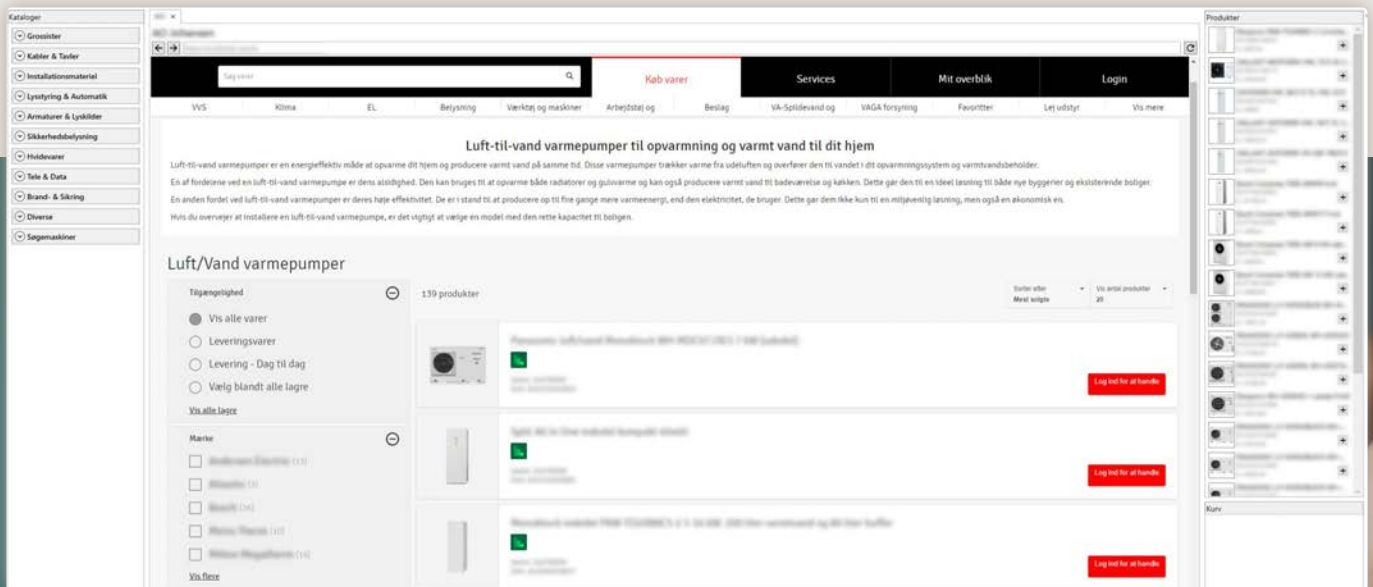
Kataloger

Grossister
Kabler & Tavler
Installationsmateriel
Lysstyring & Automatik
Armaturer & Lyskilder
Sikkerhedsbelysning
Hvidevarer
Tele & Data
Brand- & Sikring
Diverse
Søgemaskiner

Søg varer

Køb varer
Services
Mit overblik
Login

VVS
Klima
EL
Belysning
Værktøj og maskiner
Arbejdstøj og
Beslag
VA-Spildevand og
VAGA forsyning
Favoritter
Lej udstyr
Vis mere

Luft-til-vand varmepumper til opvarmning og varmt vand til dit hjem

Luft-til-vand varmepumper er en energieffektiv måde at opvarme dit hjem og producere varmt vand på samme tid. Disse varmepumper trækker varme fra udeluften og overfører den til vandet i dit opvarmningssystem og varmtvandsbeholder.

En af fordelene ved en luft-til-vand varmepumpe er dens alsidighed. Den kan bruges til at opvarme både radiatorer og gulvvarme og kan også producere varmt vand til badeværelse og køkken. Dette gør den til en ideel løsning til både nye byggerier og eksisterende boliger.

En anden fordel ved luft-til-vand varmepumper er deres høje effektivitet. De er i stand til at producere op til fire gange mere varmeenergi, end den elektricitet, de bruger. Dette gør dem ikke kun til en miljøvenlig løsning, men også en økonomisk en.

Hvis du overvejer at installere en luft-til-vand varmepumpe, er det vigtigt at vælge en model med den rette kapacitet til boligen.

Luft/Vand varmepumper

Tilgængelighed
Vis alle varer
Leveringsvarer
Levering - Dag til dag
Vælg blandt alle lagre
Vis alle lagre

Mærke
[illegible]
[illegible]
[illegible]
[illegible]
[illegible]
Vis flere

139 produkter

Sorter efter
Mest solgte
Vis antal produkter
20

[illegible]
Log ind for at handle
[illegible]
Log ind for at handle
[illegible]
Log ind for at handle

Produkter
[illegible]

Kurv